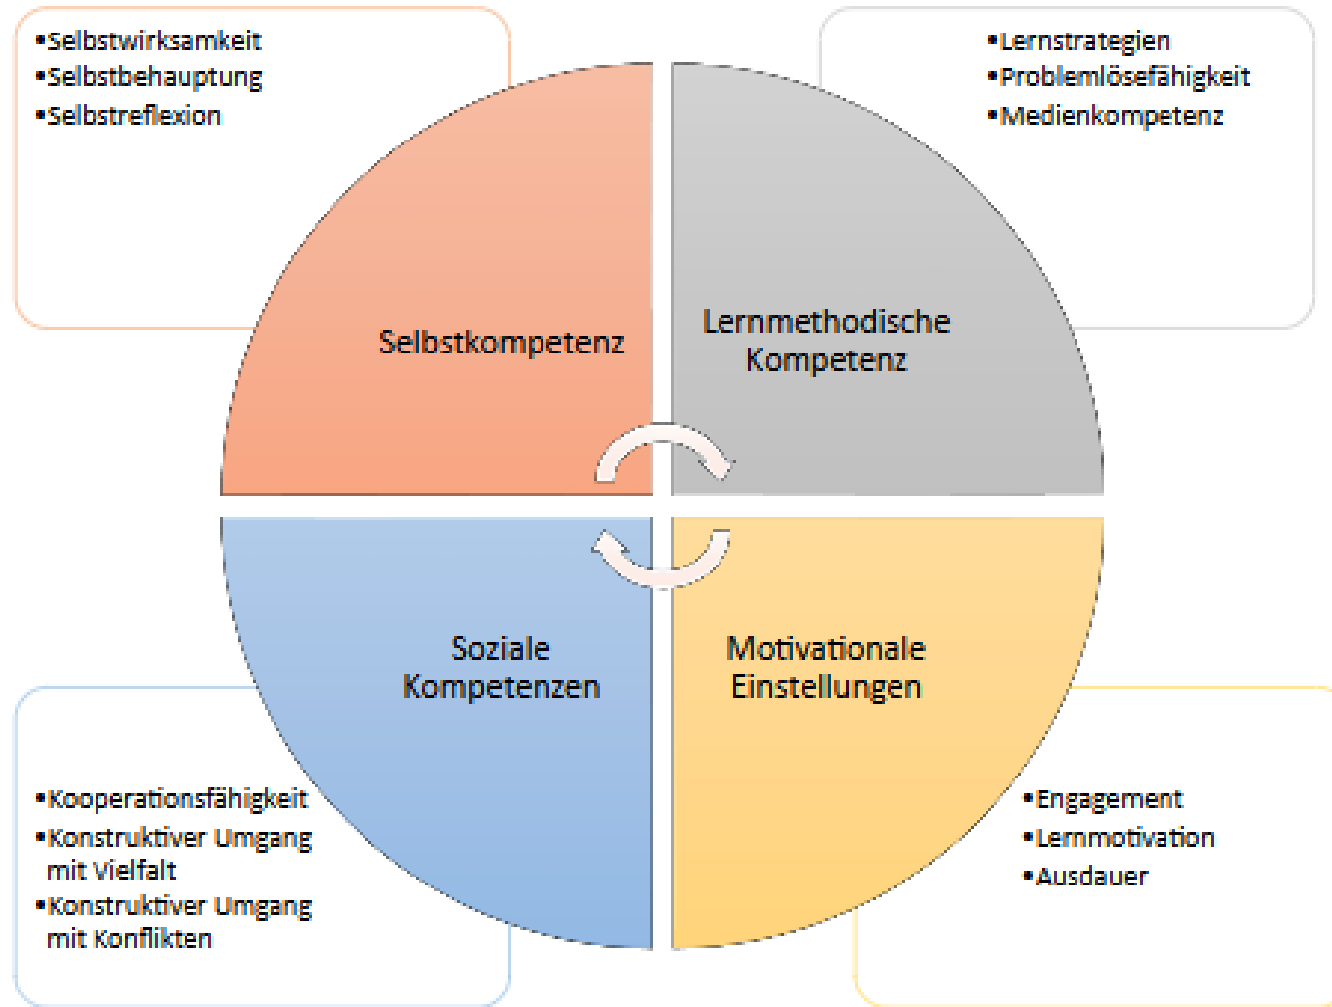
•Selbstwirksamkeit
•Selbstbehauptung
•Selbstreflexion

•Lernstrategien
•Problemlösefähigkeit
•Medienkompetenz

Selbstkompetenz

Lernmethodische Kompetenz

Soziale Kompetenzen

Motivationale Einstellungen

•Kooperationsfähigkeit
•Konstruktiver Umgang mit Vielfalt
•Konstruktiver Umgang mit Konflikten

•Engagement
•Lernmotivation
•Ausdauer